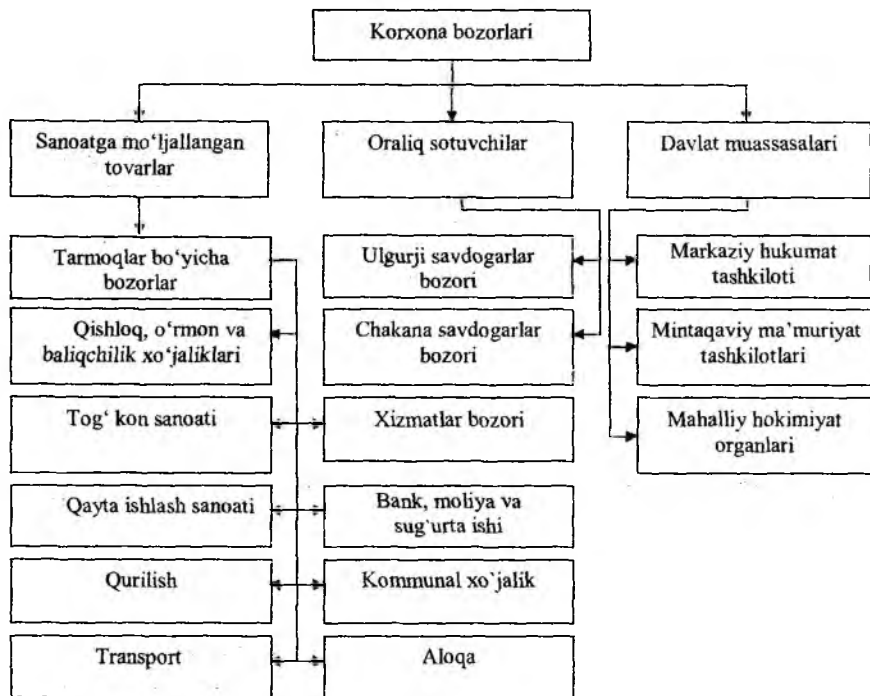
Korxona bozorlari

Sanoatga mo'ljallangan tovarlar

Oraliq sotuvchilar

Davlat muassasalari

Tarmoqlar bo'yicha bozorlar

Qishloq, o'rmon va baliqchilik xo'jaliklari

Tog' kon sanoati

Qayta ishlash sanoati

Qurilish

Transport

Ulgurji savdogarlar bozori

Chakana savdogarlar bozori

Xizmatlar bozori

Bank, moliya va sug'urta ishi

Kommunal xo`jalik

Aloqa

Markaziy hukumat tashkiloti

Mintaqaviy ma'muriyat tashkilotlari

Mahalliy hokimiyat organlari